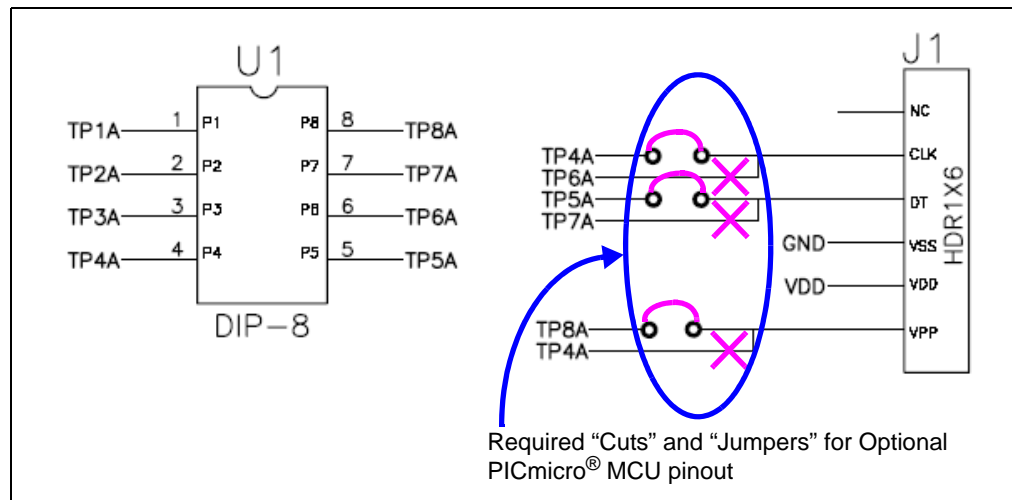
U1

TP1A 1 P1
TP2A 2 P2
TP3A 3 P3
TP4A 4 P4

P8 8 TP8A
P7 7 TP7A
P6 6 TP6A
P5 5 TP5A

DIP-8

J1

HDR1X6

NC
CLK
DT
VSS
VDD
VPP

TP4A
TP6A
TP5A
TP7A

GND
VDD

TP8A
TP4A

Required “Cuts” and “Jumpers” for Optional PICmicro® MCU pinout